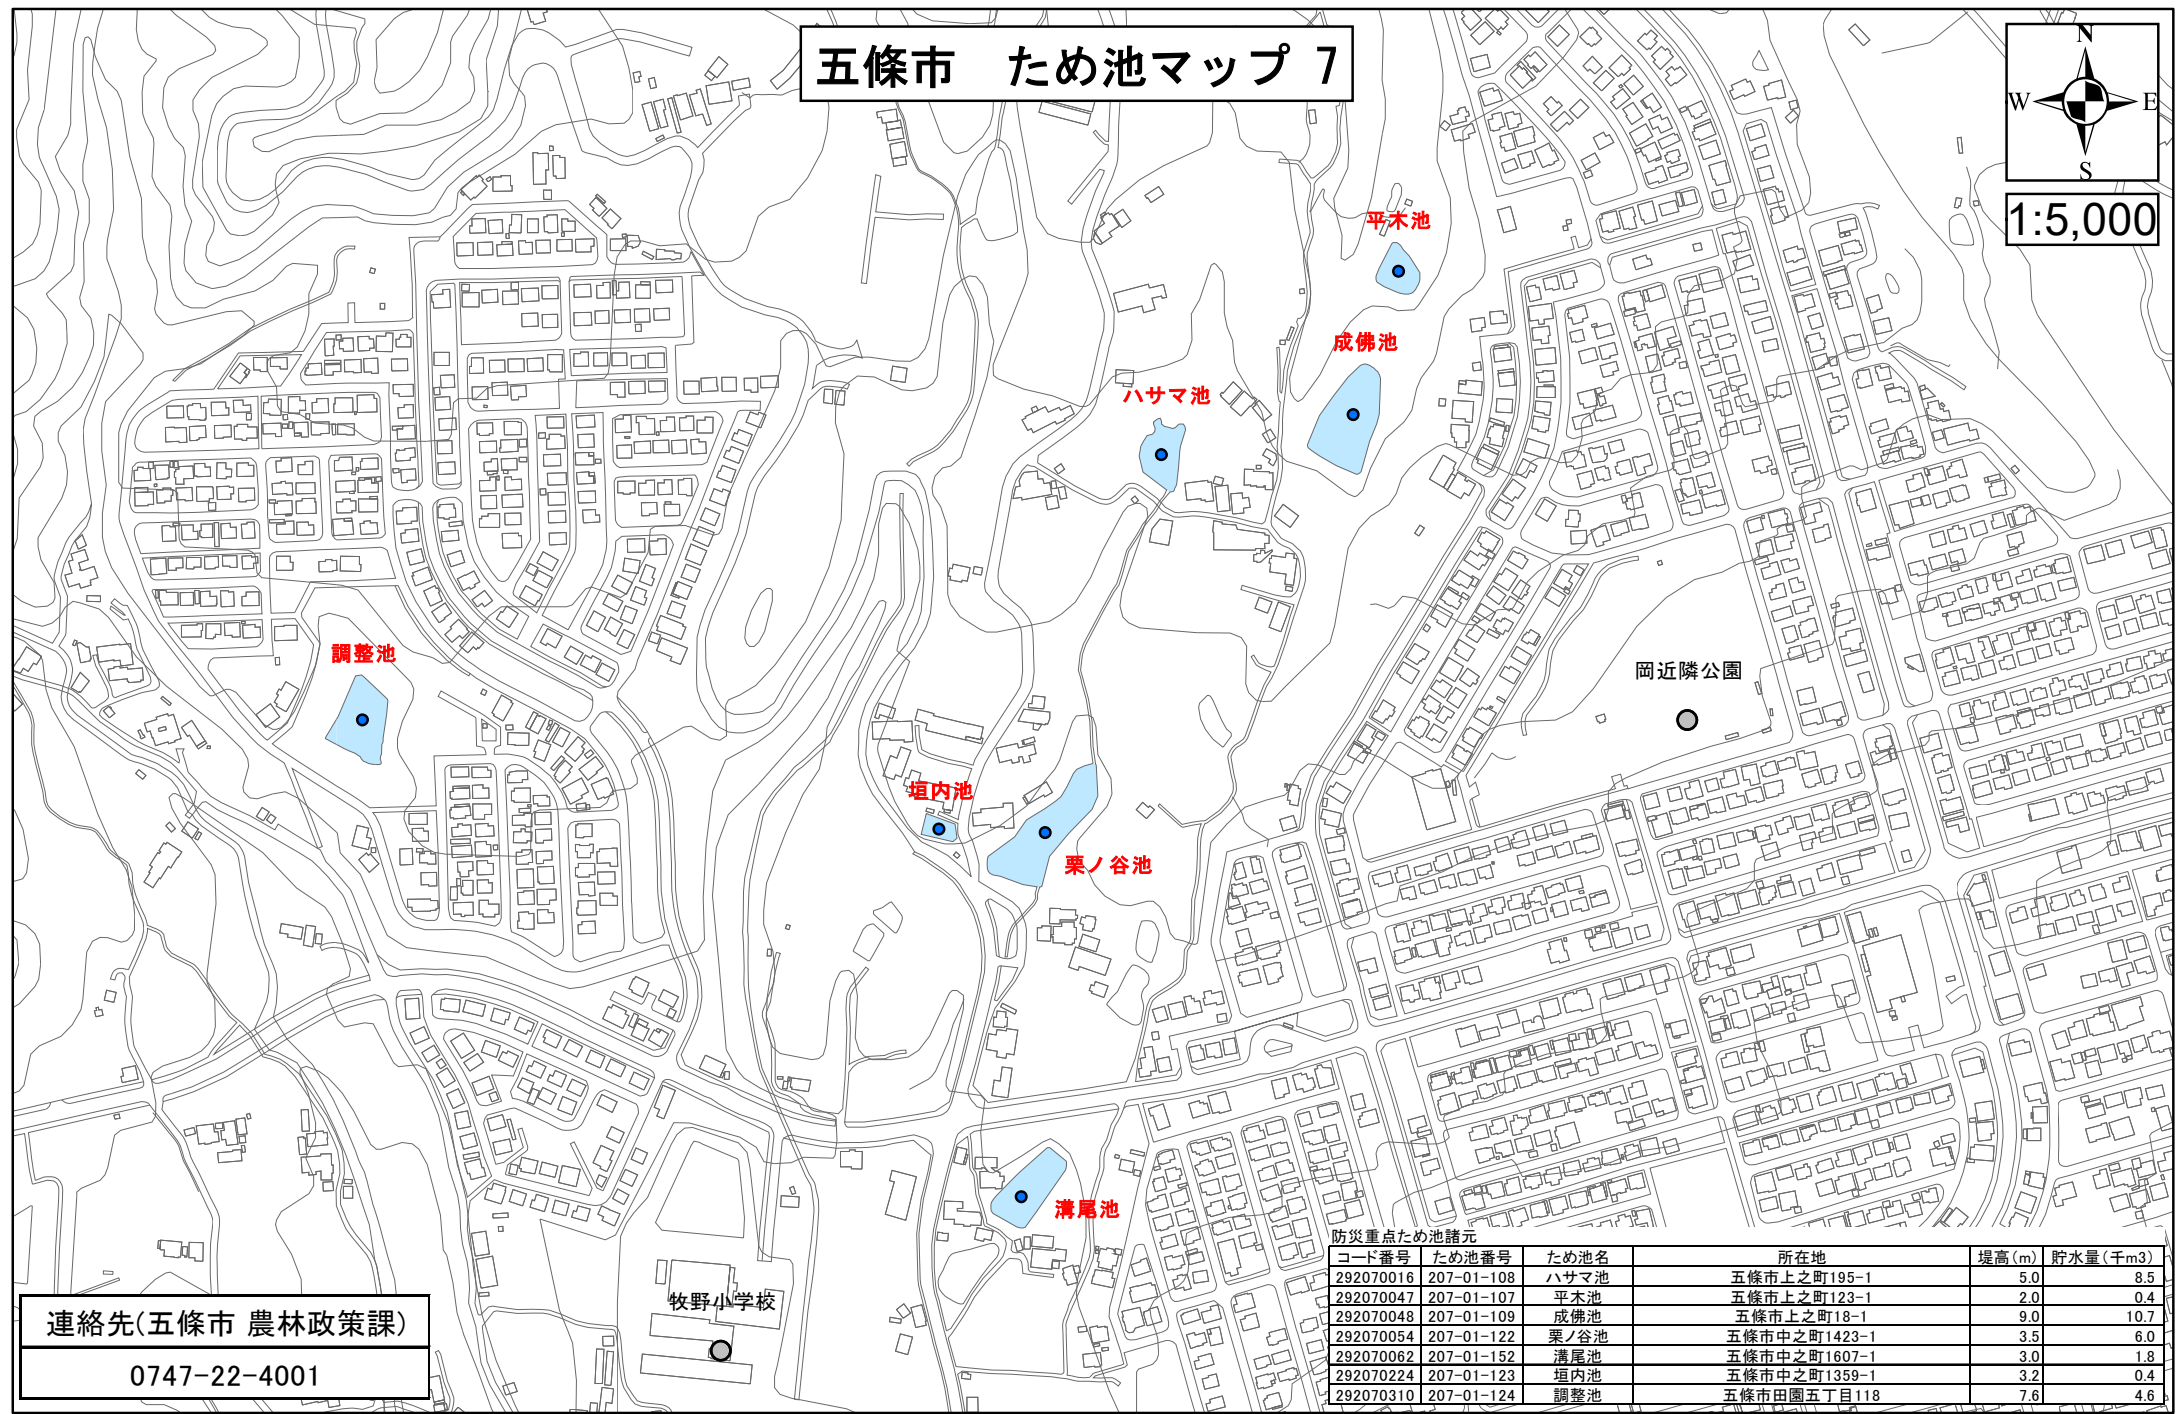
五條市　ため池マップ 7

N
W
E
S

1:5,000

平木池
成佛池
ハサマ池
調整池
岡近隣公園
垣内池
栗ノ谷池
溝尾池
牧野小学校

連絡先(五條市 農林政策課)
0747-22-4001

防災重点ため池諸元

| コード番号 | ため池番号 | ため池名 | 所在地 | 堤高(m) | 貯水量(千m3) |
|---|---|---|---|---|---|
| 292070016 | 207-01-108 | ハサマ池 | 五條市上之町195-1 | 5.0 | 8.5 |
| 292070047 | 207-01-107 | 平木池 | 五條市上之町123-1 | 2.0 | 0.4 |
| 292070048 | 207-01-109 | 成佛池 | 五條市上之町18-1 | 9.0 | 10.7 |
| 292070054 | 207-01-122 | 栗ノ谷池 | 五條市中之町1423-1 | 3.5 | 6.0 |
| 292070062 | 207-01-152 | 溝尾池 | 五條市中之町1607-1 | 3.0 | 1.8 |
| 292070224 | 207-01-123 | 垣内池 | 五條市中之町1359-1 | 3.2 | 0.4 |
| 292070310 | 207-01-124 | 調整池 | 五條市田園五丁目118 | 7.6 | 4.6 |